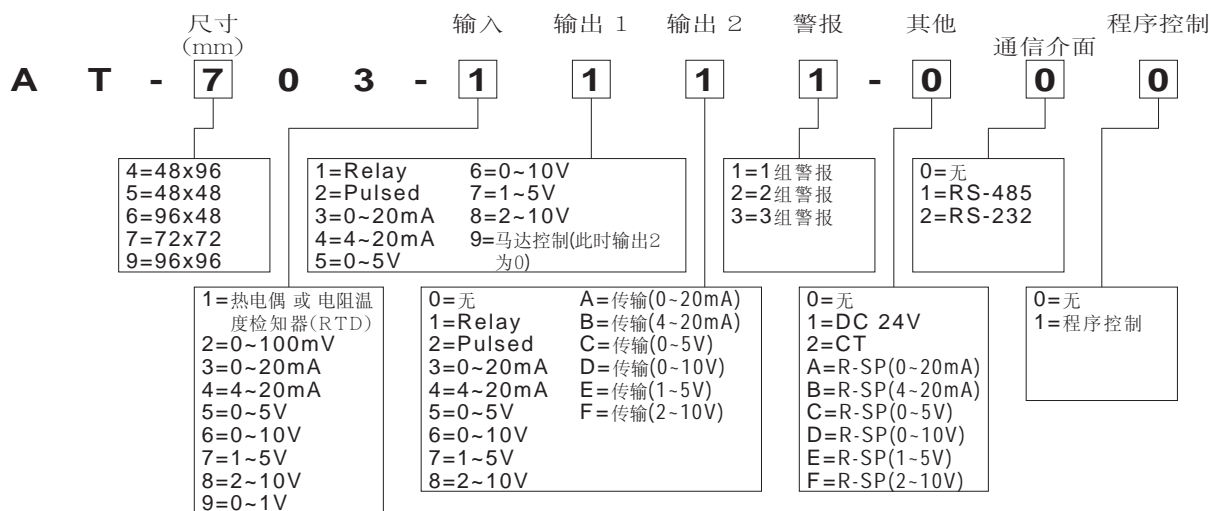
尺寸 (mm)　输入　输出 1　输出 2　警报　其他　通信介面　程序控制

A T - 7 0 3 - 1 1 1 1 - 0 0 0

4=48x96
5=48x48
6=96x48
7=72x72
9=96x96

1=Relay
2=Pulsed
3=0~20mA
4=4~20mA
5=0~5V
6=0~10V
7=1~5V
8=2~10V
9=马达控制(此时输出2为0)

1=1组警报
2=2组警报
3=3组警报

0=无
1=RS-485
2=RS-232

1=热电偶 或 电阻温度检知器(RTD)
2=0~100mV
3=0~20mA
4=4~20mA
5=0~5V
6=0~10V
7=1~5V
8=2~10V
9=0~1V

0=无
1=Relay
2=Pulsed
3=0~20mA
4=4~20mA
5=0~5V
6=0~10V
7=1~5V
8=2~10V
A=传输(0~20mA)
B=传输(4~20mA)
C=传输(0~5V)
D=传输(0~10V)
E=传输(1~5V)
F=传输(2~10V)

0=无
1=DC 24V
2=CT
A=R-SP(0~20mA)
B=R-SP(4~20mA)
C=R-SP(0~5V)
D=R-SP(0~10V)
E=R-SP(1~5V)
F=R-SP(2~10V)

0=无
1=程序控制